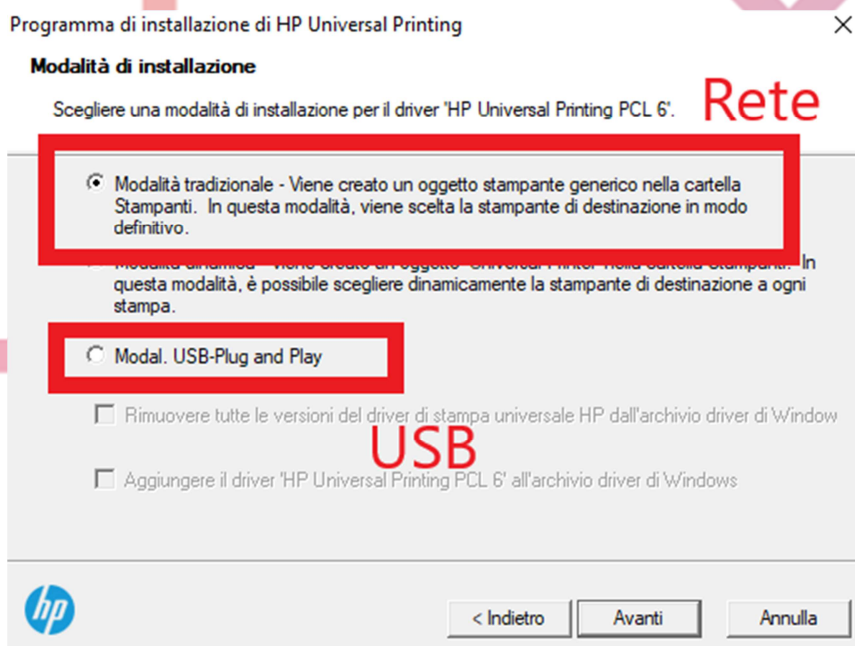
Programma di installazione di HP Universal Printing

Modalità di installazione

Scegliere una modalità di installazione per il driver 'HP Universal Printing PCL 6'.

Rete

Modalità tradizionale - Viene creato un oggetto stampante generico nella cartella Stampanti. In questa modalità, viene scelta la stampante di destinazione in modo definitivo.

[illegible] In questa modalità, è possibile scegliere dinamicamente la stampante di destinazione a ogni stampa.

Modal. USB-Plug and Play

Rimuovere tutte le versioni del driver di stampa universale HP dall'archivio driver di Window

USB

Aggiungere il driver 'HP Universal Printing PCL 6' all'archivio driver di Windows

hp

< Indietro

Avanti

Annulla